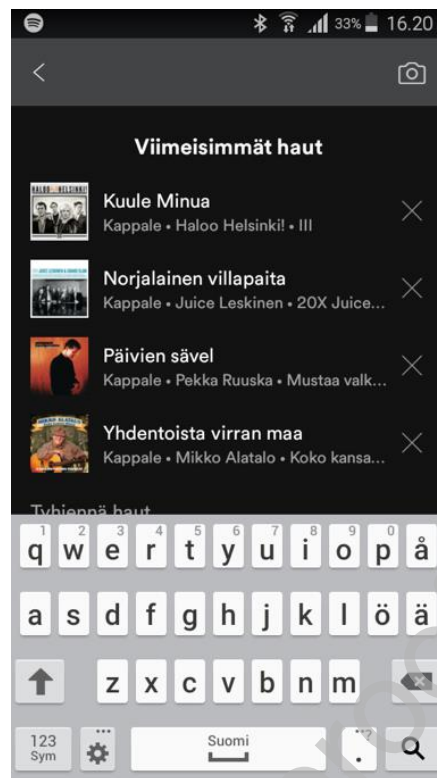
33% 16.20

Viimeisimmät haut

HALOO HELSINKI!

Kuule Minua
Kappale • Haloo Helsinki! • III

Norjalainen villapaita
Kappale • Juice Leskinen • 20X Juice...

Päivien sävel
Kappale • Pekka Ruuska • Mustaa valk...

Yhdentoista virran maa
Kappale • Mikko Alatalo • Koko kansa...

Tyhjennä haut

1 2 3 4 5 6 7 8 9 0
q w e r t y u i o p å
a s d f g h j k l ö ä
z x c v b n m
123 Sym
Suomi
.